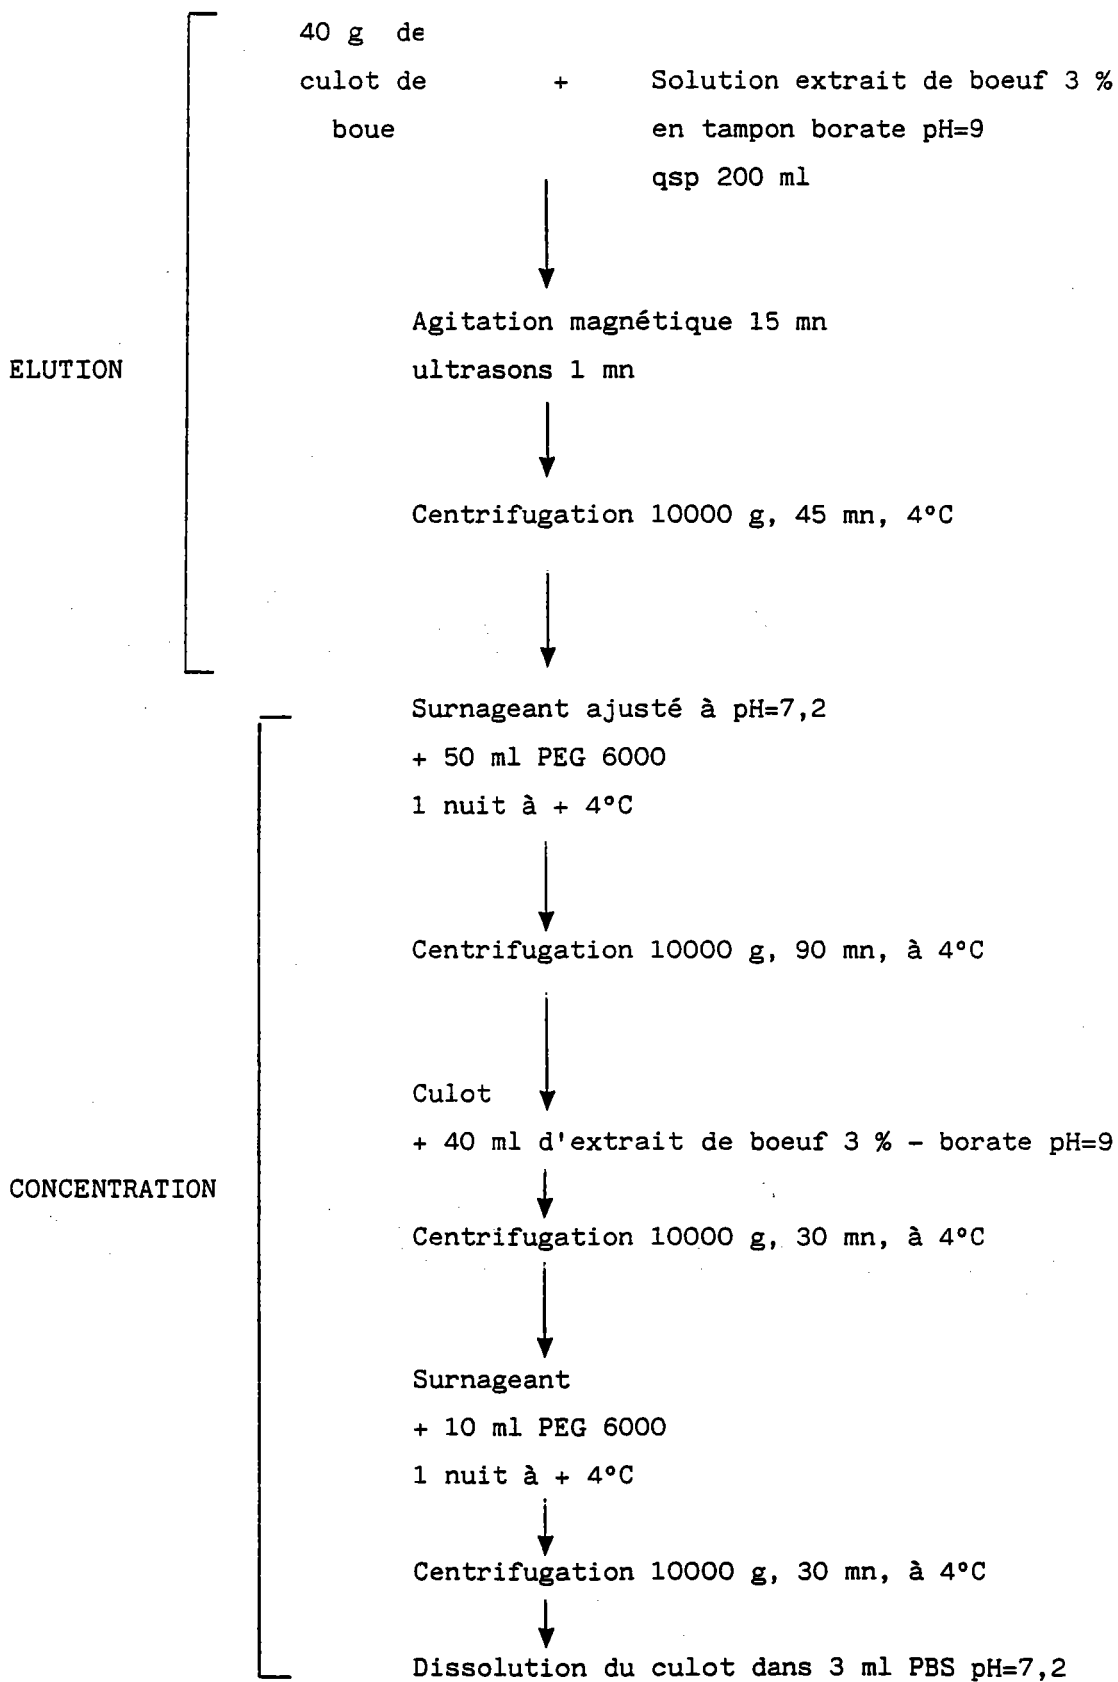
40 g de culot de boue + Solution extrait de boeuf 3 % en tampon borate pH=9 qsp 200 ml

ELUTION

Agitation magnétique 15 mn
ultrasons 1 mn

Centrifugation 10000 g, 45 mn, 4°C

Surnageant ajusté à pH=7,2
+ 50 ml PEG 6000
1 nuit à + 4°C

CONCENTRATION

Centrifugation 10000 g, 90 mn, à 4°C

Culot
+ 40 ml d'extrait de boeuf 3 % - borate pH=9

Centrifugation 10000 g, 30 mn, à 4°C

Surnageant
+ 10 ml PEG 6000
1 nuit à + 4°C

Centrifugation 10000 g, 30 mn, à 4°C

Dissolution du culot dans 3 ml PBS pH=7,2